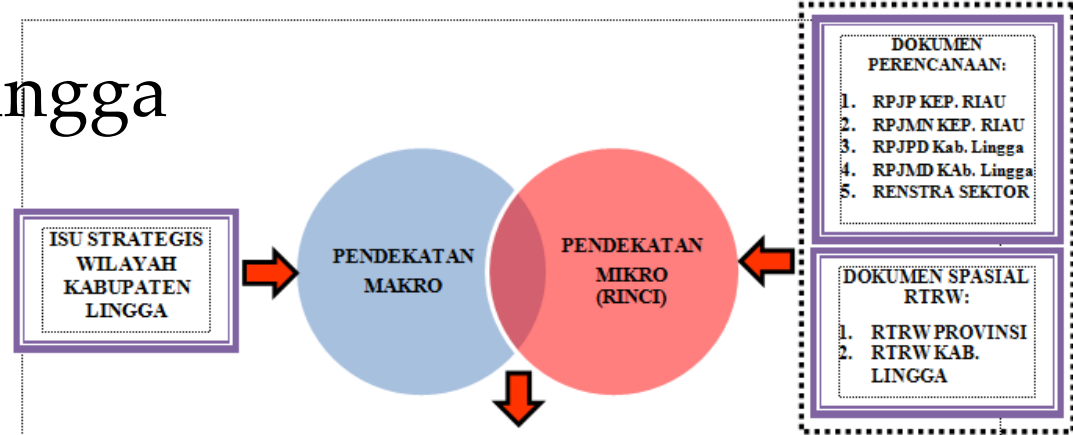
ngga

DOKUMEN PERENCANAAN:

1. RPJP KEP. RIAU
2. RPJMN KEP. RIAU
3. RPJPD Kab. Lingga
4. RPJMD KAb. Lingga
5. RENSTRA SEKTOR

ISU STRATEGIS WILAYAH KABUPATEN LINGGA

PENDEKATAN MAKRO

PENDEKATAN MIKRO (RINCI)

DOKUMEN SPASIAL RTRW:

1. RTRW PROVINSI
2. RTRW KAB. LINGGA